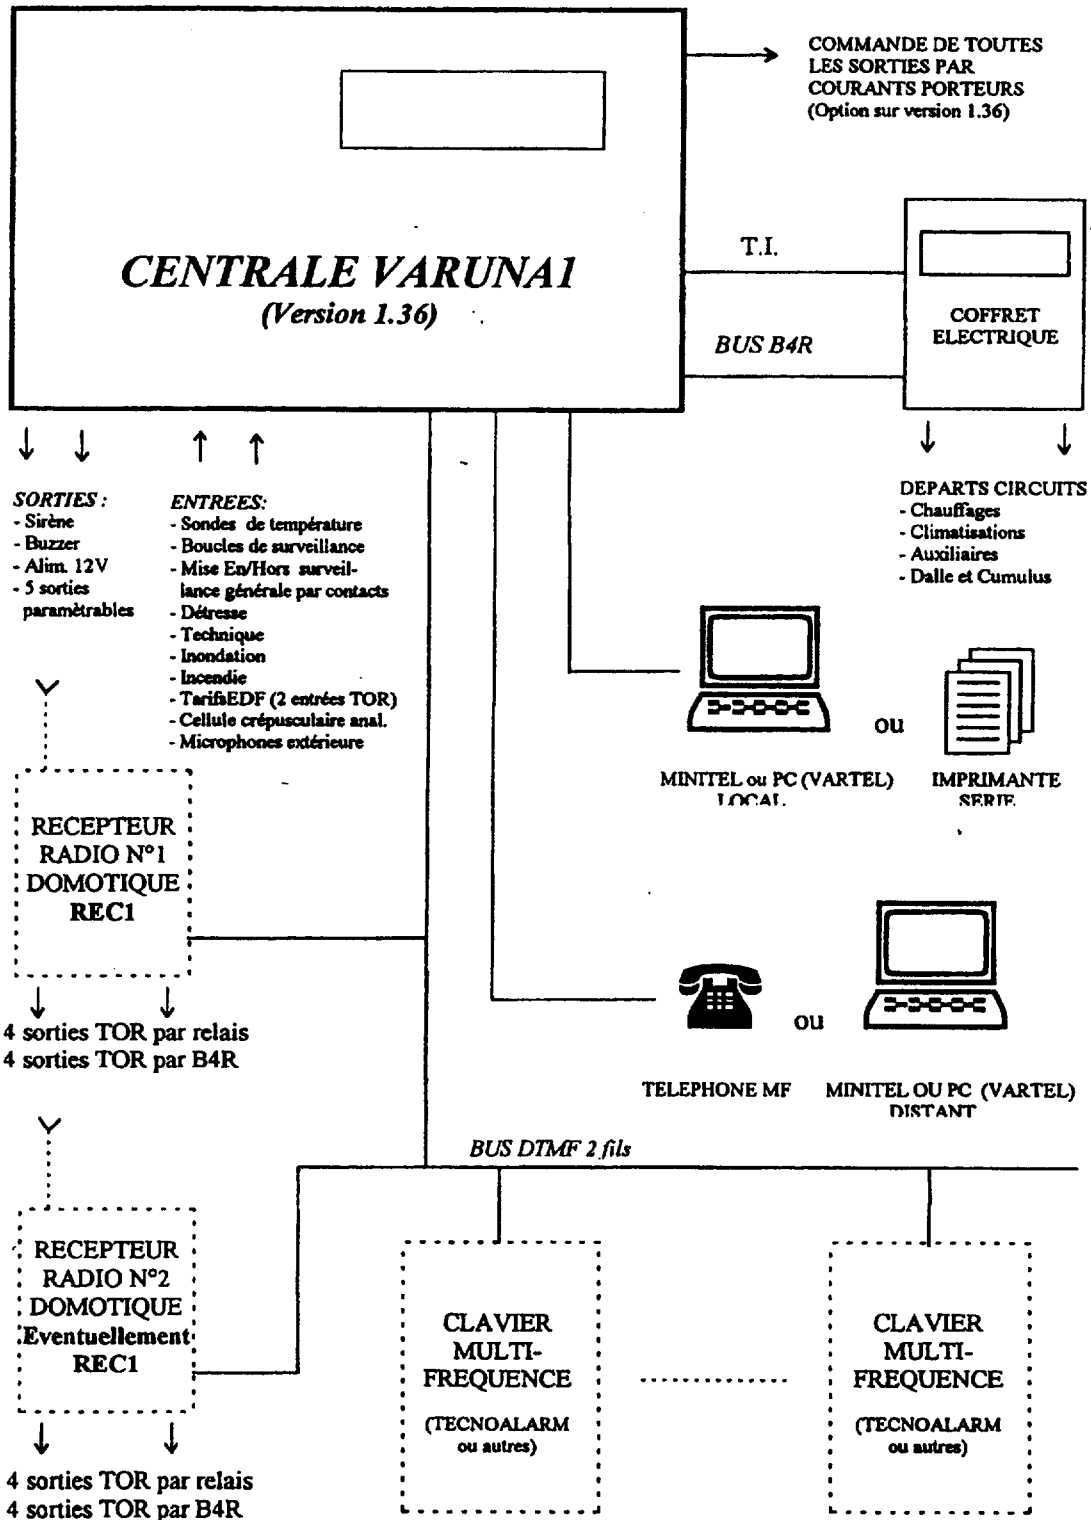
CENTRALE VARUNA1
(Version 1.36)

COMMANDE DE TOUTES LES SORTIES PAR COURANTS PORTEURS
(Option sur version 1.36)

T.I.

BUS B4R

COFFRET ELECTRIQUE

DEPARTS CIRCUITS
- Chauffages
- Climatisations
- Auxiliaires
- Dalle et Cumulus

SORTIES :
- Sirène
- Buzzer
- Alim. 12V
- 5 sorties paramètrables

ENTREES:
- Sondes de température
- Boucles de surveillance
- Mise En/Hors surveillance générale par contacts
- Détresse
- Technique
- Inondation
- Incendie
- TarifsEDF (2 entrées TOR)
- Cellule crépusculaire anal.
- Microphones extérieure

ou

MINITEL ou PC (VARTEL) LOCAL

IMPRIMANTE SERIE

RECEPTEUR RADIO N°1 DOMOTIQUE REC1

4 sorties TOR par relais
4 sorties TOR par B4R

ou

TELEPHONE MF

MINITEL OU PC (VARTEL) DISTANT

BUS DTMF 2 fils

RECEPTEUR RADIO N°2 DOMOTIQUE Eventuellement REC1

4 sorties TOR par relais
4 sorties TOR par B4R

CLAVIER MULTI-FREQUENCE
(TECNOALARM ou autres)

CLAVIER MULTI-FREQUENCE
(TECNOALARM ou autres)